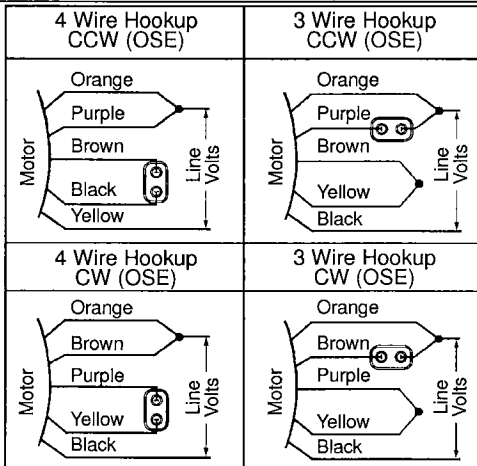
| 4 Wire Hookup CCW (OSE) | 3 Wire Hookup CCW (OSE) |
|---|---|
| Orange<br>Purple<br>Brown<br>Black<br>Yellow<br>Motor<br>Line Volts | Orange<br>Purple<br>Brown<br>Yellow<br>Black<br>Motor<br>Line Volts |
| 4 Wire Hookup CW (OSE) | 3 Wire Hookup CW (OSE) |
| Orange<br>Brown<br>Purple<br>Yellow<br>Black<br>Motor<br>Line Volts | Orange<br>Brown<br>Purple<br>Yellow<br>Black<br>Motor<br>Line Volts |